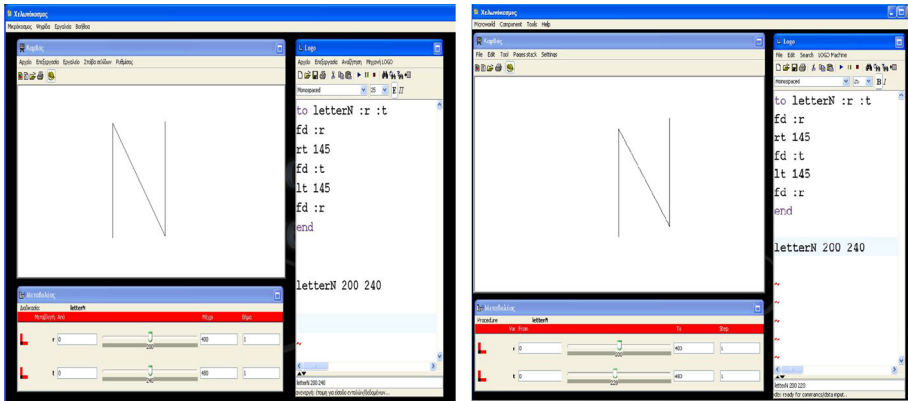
Χελωνόκοσμος
Μικρόκοσμος Ψηφίδα Εργαλεία Βοήθεια

Καμβάς
Αρχείο Επεξεργασία Εργαλείο Στοίβα σελίδων Ρυθμίσεις

Logo
Αρχείο Επεξεργασία Αναζήτηση Μηχανή LOGO
Monospaced 25 B I

to letterN :r :t
fd :r
rt 145
fd :t
lt 145
fd :r
end

letterN 200 240

letterN 200 240
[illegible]

Μεταβολέας
Διαδικασία letterN
Μεταβλητή Από Μέχρι Βήμα
r 0 200 400 1
t 0 240 480 1

Χελωνόκοσμος
Microworld Component Tools Help

Καμβάς
File Edit Tool Pages stack Settings

Logo
File Edit Search LOGO Machine
Monospaced 25 B I

to letterN :r :t
fd :r
rt 145
fd :t
lt 145
fd :r
end

letterN 200 240

letterN 200 220
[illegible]

Μεταβολέας
Procedure letterN
Var From To Step
r 0 200 403 1
t 0 220 403 1